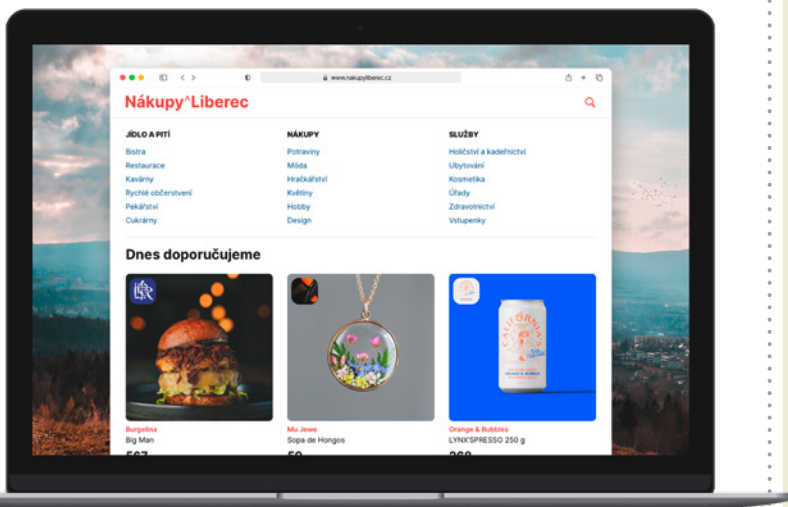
www.nakupyliberec.cz

Nákupy^Liberec

JÍDLO A PITÍ
Bistra
Restaurace
Kavárny
Rychlé občerstvení
Pekářství
Cukrárny

NÁKUPY
Potraviny
Móda
Hračkářství
Květiny
Hobby
Design

SLUŽBY
Holičství a kadeřnictví
Ubytování
Kosmetika
Úřady
Zdravotnictví
Vstupenky

Dnes doporučujeme

Burgolina
Big Man
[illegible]

Mu Jewe
Sopa de Hongos
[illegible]

Orange & Bubbles
LYNX'SPRESSO 250 g
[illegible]